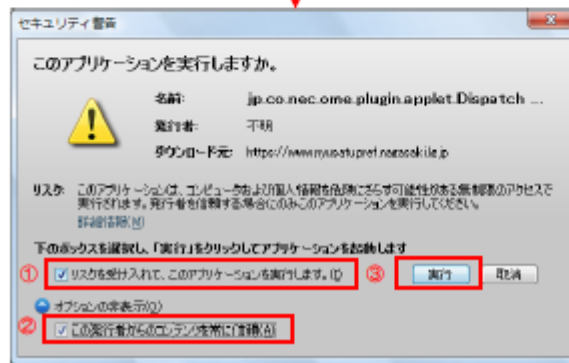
セキュリティ警告

このアプリケーションを実行しますか。

名前: jp.co.nec.ome.plugin.applet.Dispatch ...

発行者: 不明

ダウンロード元: https://www.nyusatu.pref.nagasaki.jp

リスク: このアプリケーションは、コンピュータおよび個人情報を危険にさらす可能性がある無制限のアクセスで実行されます。発行者を信頼する場合にのみこのアプリケーションを実行してください。

詳細情報(N)

下のボックスを選択し、「実行」をクリックしてアプリケーションを起動します

① リスクを受け入れて、このアプリケーションを実行します。(I)

③ 実行 取消

オプションの非表示(O)

② この発行者からのコンテンツを常に信頼(A)